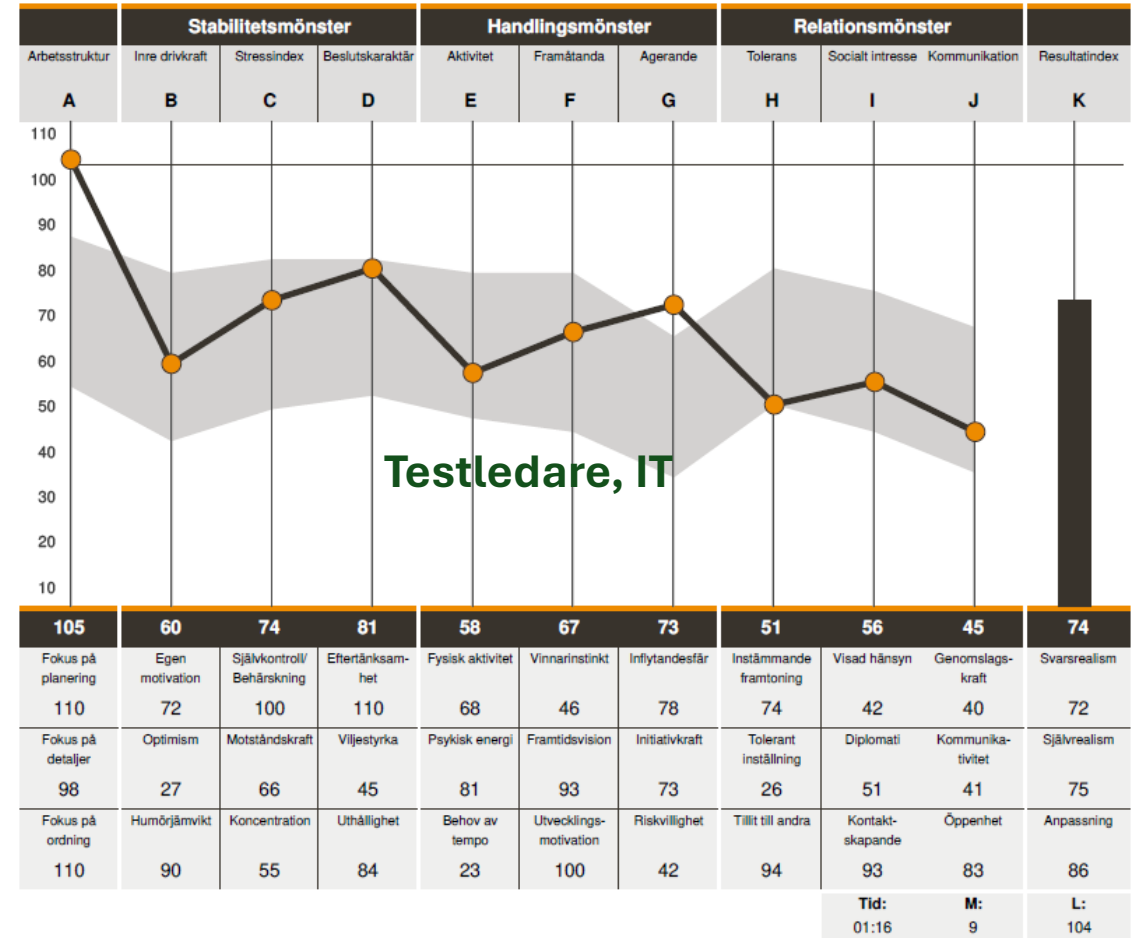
| | Stabilitetsmönster | | | Handlingsmönster | | | Relationsmönster | | | |
|---|---|---|---|---|---|---|---|---|---|---|
| Arbetsstruktur | Inre drivkraft | Stressindex | Beslutskaraktär | Aktivitet | Framåtanda | Agerande | Tolerans | Socialt intresse | Kommunikation | Resultatindex |
| A | B | C | D | E | F | G | H | I | J | K |

110
100
90
80
70
60
50
40
30
20
10

Testledare, IT

| 105 | 60 | 74 | 81 | 58 | 67 | 73 | 51 | 56 | 45 | 74 |
|---|---|---|---|---|---|---|---|---|---|---|
| Fokus på planering 110 | Egen motivation 72 | Självkontroll/ Behärskning 100 | Eftertänksamhet 110 | Fysisk aktivitet 68 | Vinnarinstinkt 46 | Inflytandesfår 78 | Instämmande framtoning 74 | Visad hänsyn 42 | Genomslagskraft 40 | Svarsrealism 72 |
| Fokus på detaljer 98 | Optimism 27 | Motståndskraft 66 | Viljestyrka 45 | Psykisk energi 81 | Framtidsvision 93 | Initiativkraft 73 | Tolerant inställning 26 | Diplomati 51 | Kommunikativitet 41 | Självrealism 75 |
| Fokus på ordning 110 | Humörjämvikt 90 | Koncentration 55 | Uthållighet 84 | Behov av tempo 23 | Utvecklingsmotivation 100 | Riskvillighet 42 | Tillit till andra 94 | Kontaktskapande 93 | Öppenhet 83 | Anpassning 86 |

Tid: 01:16
M: 9
L: 104